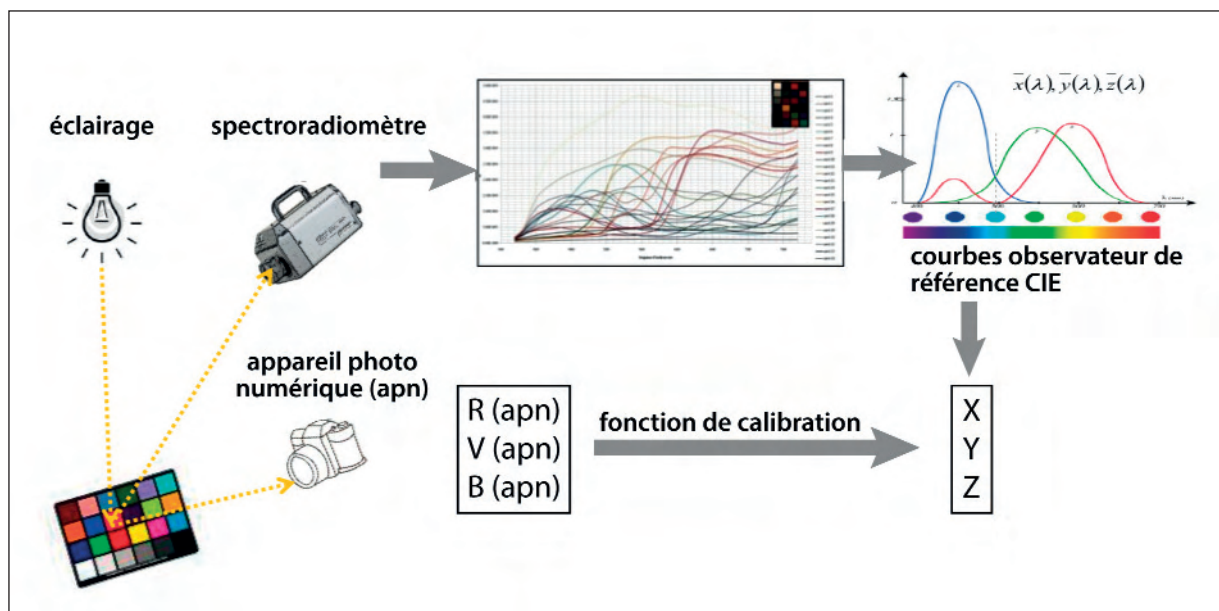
éclairage

spectroradiomètre

$\bar{x}(\lambda), \bar{y}(\lambda), \bar{z}(\lambda)$

courbes observateur de référence CIE

appareil photo numérique (apn)

R (apn)
V (apn)
B (apn)

fonction de calibration

X
Y
Z